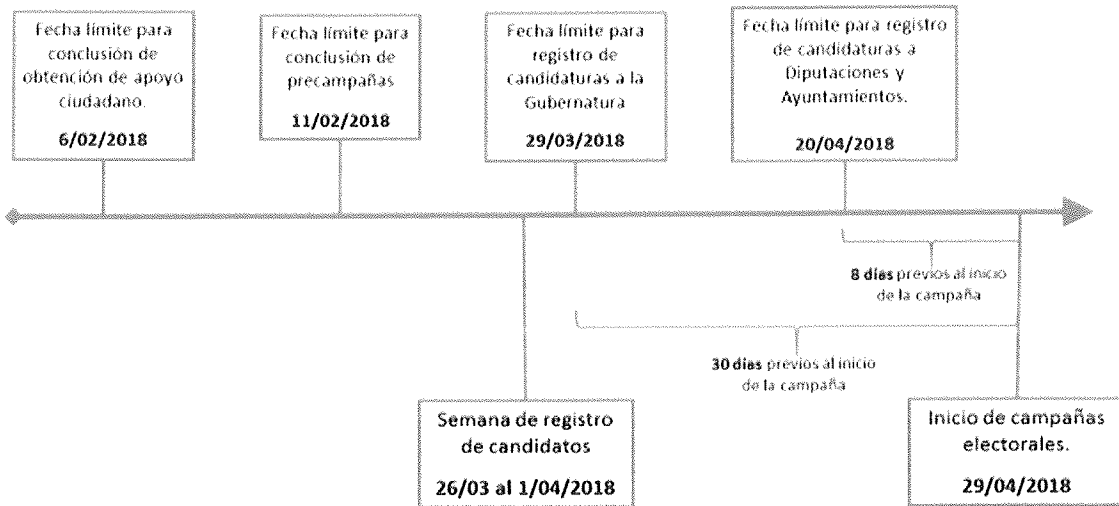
Fecha límite para conclusión de obtención de apoyo ciudadano.

6/02/2018

Fecha límite para conclusión de precampañas

11/02/2018

Fecha límite para registro de candidaturas a la Gubernatura

29/03/2018

Fecha límite para registro de candidaturas a Diputaciones y Ayuntamientos.

20/04/2018

8 días previos al inicio de la campaña

30 días previos al inicio de la campaña

Semana de registro de candidatos

26/03 al 1/04/2018

Inicio de campañas electorales.

29/04/2018